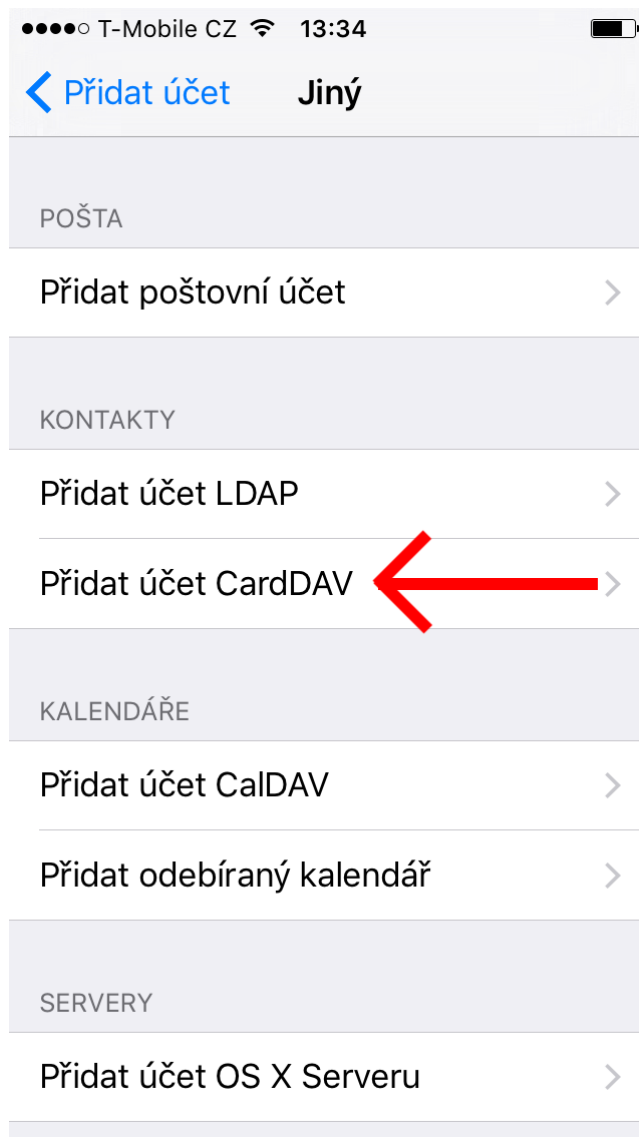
●●●●○ T-Mobile CZ 13:34

< Přidat účet Jiný

POŠTA

Přidat poštovní účet

KONTAKTY

Přidat účet LDAP

Přidat účet CardDAV

KALENDÁŘE

Přidat účet CalDAV

Přidat odebíraný kalendář

SERVERY

Přidat účet OS X Serveru